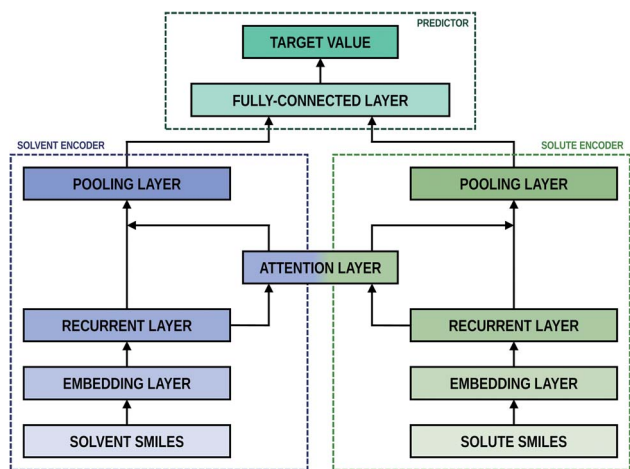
PREDICTOR

TARGET VALUE

FULLY-CONNECTED LAYER

SOLVENT ENCODER

SOLUTE ENCODER

POOLING LAYER

POOLING LAYER

ATTENTION LAYER

RECURRENT LAYER

RECURRENT LAYER

EMBEDDING LAYER

EMBEDDING LAYER

SOLVENT SMILES

SOLUTE SMILES